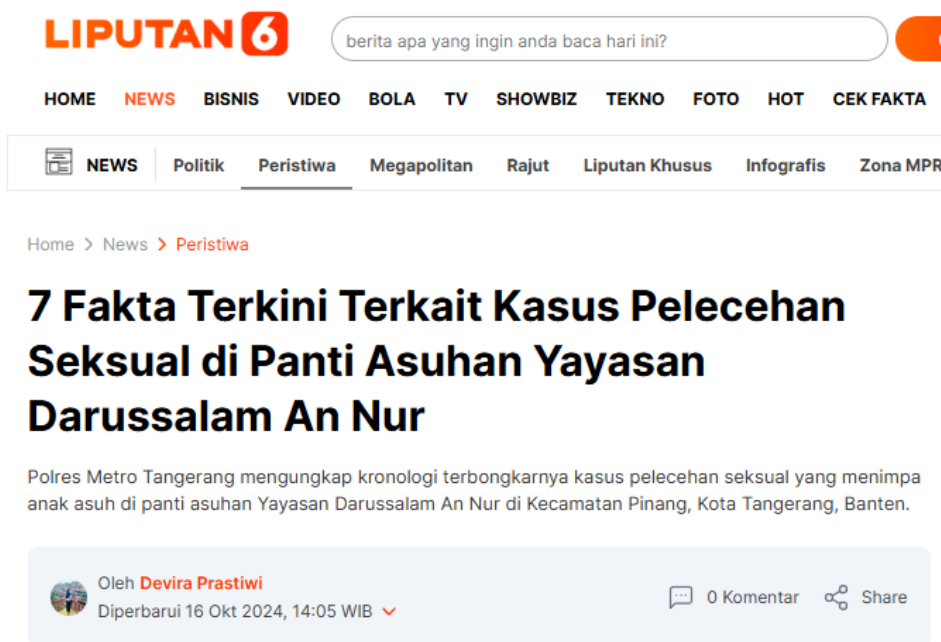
LIPUTAN 6

berita apa yang ingin anda baca hari ini?

HOME NEWS BISNIS VIDEO BOLA TV SHOWBIZ TEKNO FOTO HOT CEK FAKTA

NEWS Politik Peristiwa Megapolitan Rajut Liputan Khusus Infografis Zona MPR

Home > News > Peristiwa

7 Fakta Terkini Terkait Kasus Pelecehan Seksual di Panti Asuhan Yayasan Darussalam An Nur

Polres Metro Tangerang mengungkap kronologi terbongkarnya kasus pelecehan seksual yang menimpa anak asuh di panti asuhan Yayasan Darussalam An Nur di Kecamatan Pinang, Kota Tangerang, Banten.

Oleh Devira Prastiwi
Diperbarui 16 Okt 2024, 14:05 WIB

0 Komentar Share